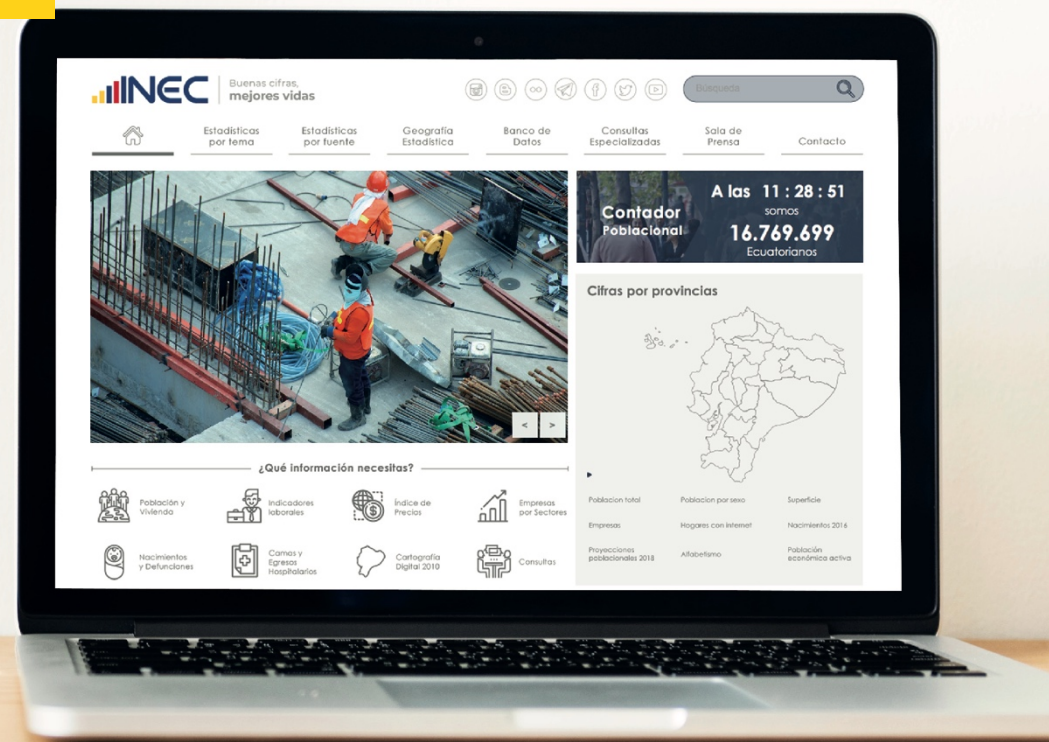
INEC Buenas cifras, mejores vidas

Búsqueda

Estadísticas por tema
Estadísticas por fuente
Geografía Estadística
Banco de Datos
Consultas Especializadas
Sala de Prensa
Contacto

Contador Poblacional
A las 11 : 28 : 51
somos
16.769.699
Ecuatorianos

Cifras por provincias

¿Qué información necesitas?

Población y Vivienda
Indicadores laborales
Índice de Precios
Empresas por Sectores
Nacimientos y Defunciones
Camas y Egresos Hospitalarios
Cartografía Digital 2010
Consultas

Poblacion total
Poblacion por sexo
Superficie
Empresas
Hogares con internet
Nacimientos 2016
Proyecciones poblacionales 2018
Alfabetismo
Población económica activa